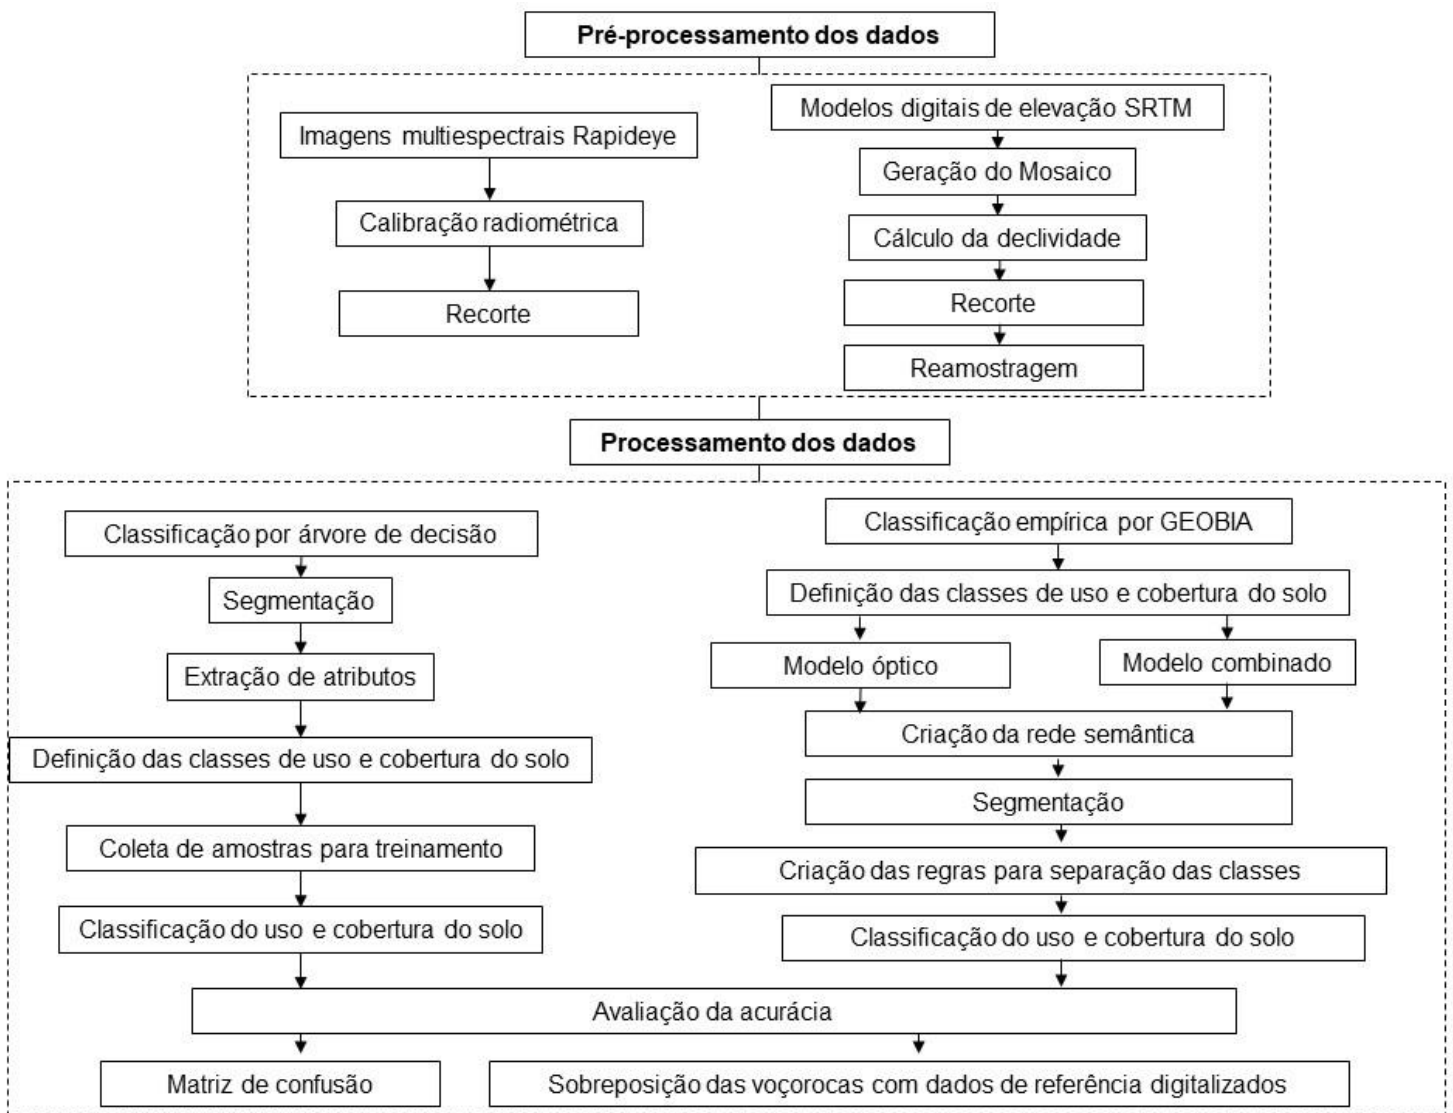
Pré-processamento dos dados

Imagens multiespectrais Rapideye

Calibração radiométrica

Recorte

Modelos digitais de elevação SRTM

Geração do Mosaico

Cálculo da declividade

Recorte

Reamostragem

Processamento dos dados

Classificação por árvore de decisão

Segmentação

Extração de atributos

Definição das classes de uso e cobertura do solo

Coleta de amostras para treinamento

Classificação do uso e cobertura do solo

Classificação empírica por GEOBIA

Definição das classes de uso e cobertura do solo

Modelo óptico

Modelo combinado

Criação da rede semântica

Segmentação

Criação das regras para separação das classes

Classificação do uso e cobertura do solo

Avaliação da acurácia

Matriz de confusão

Sobreposição das voçorocas com dados de referência digitalizados